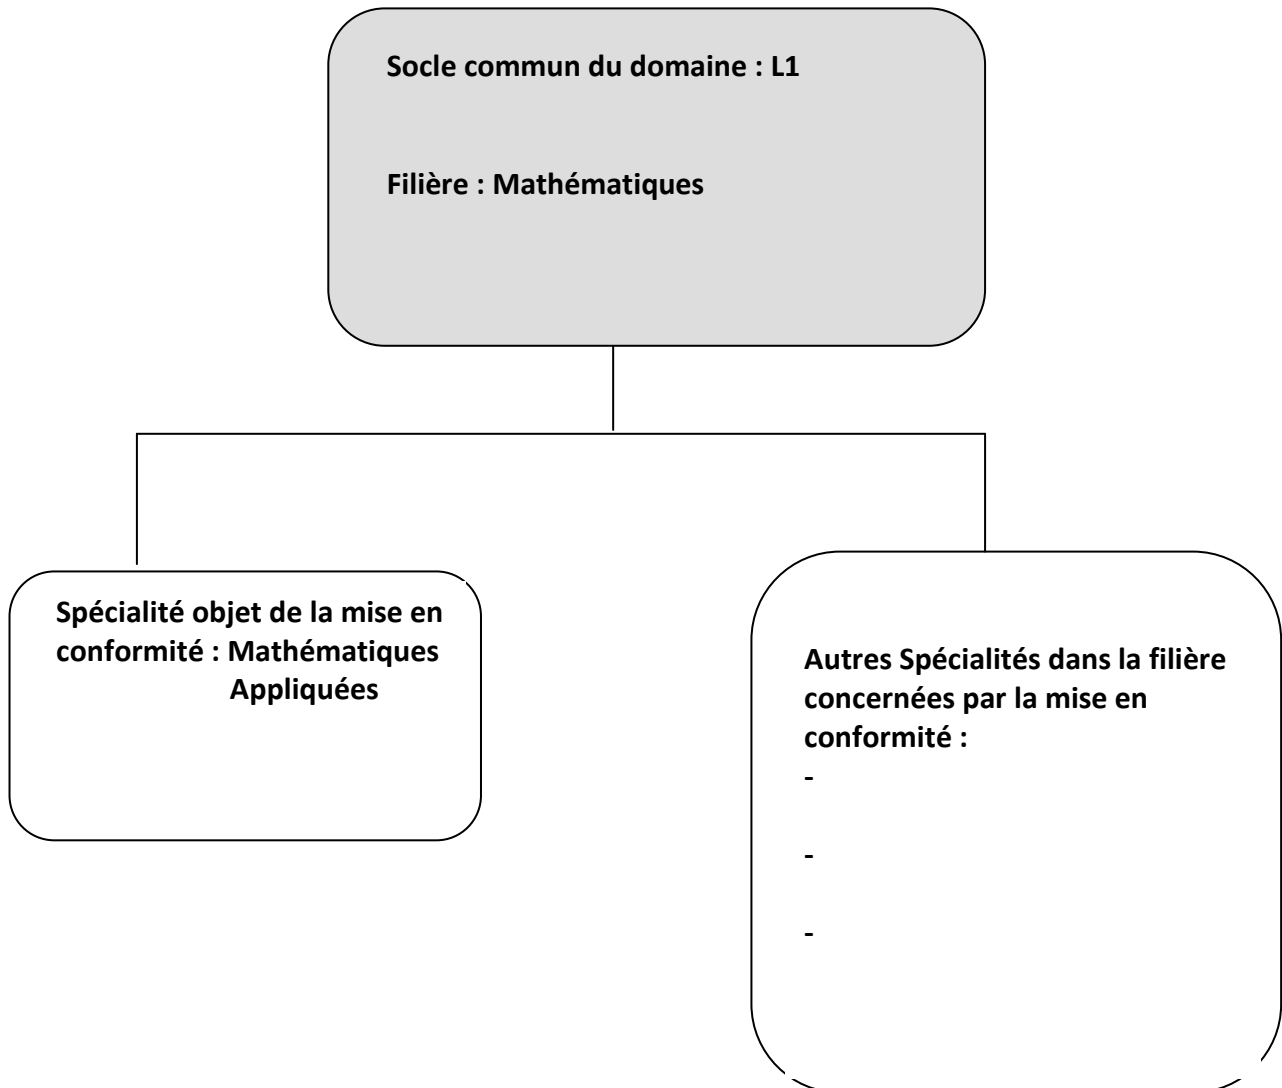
Socle commun du domaine : L1

Filière : Mathématiques

Spécialité objet de la mise en conformité : Mathématiques Appliquées

Autres Spécialités dans la filière concernées par la mise en conformité :
-
-
-